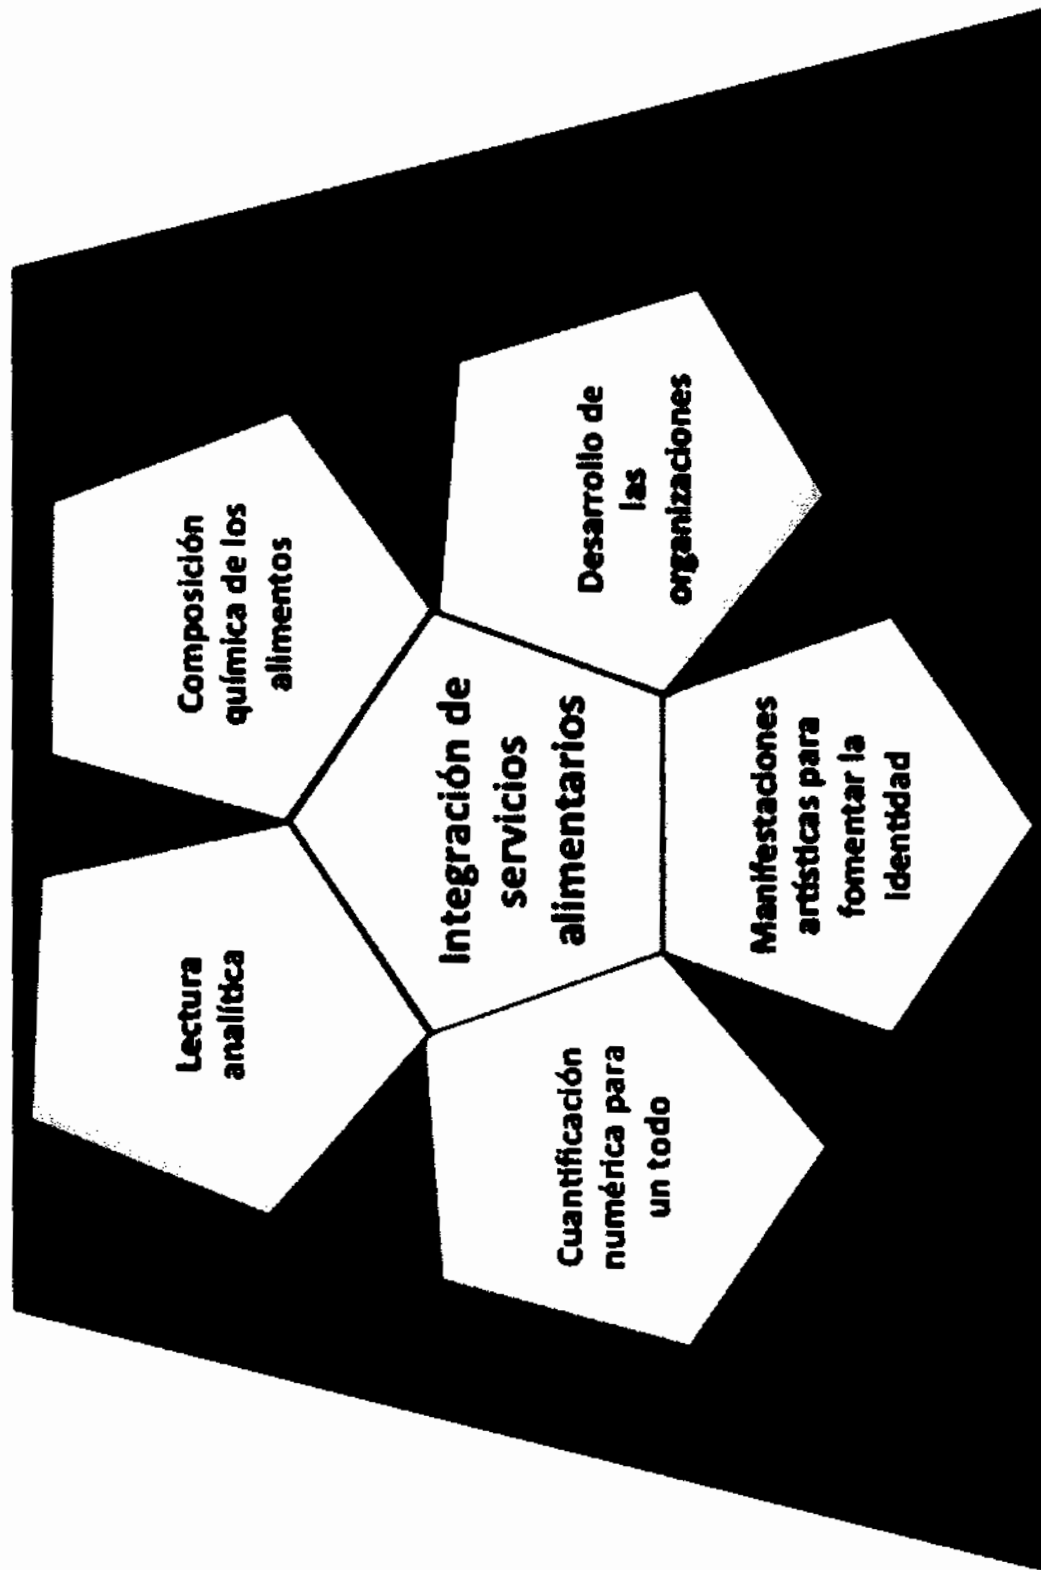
Integración de servicios alimentarios

Composición química de los alimentos

Desarrollo de las organizaciones

Manifestaciones artísticas para fomentar la identidad

Cuantificación numérica para un todo

Lectura analítica